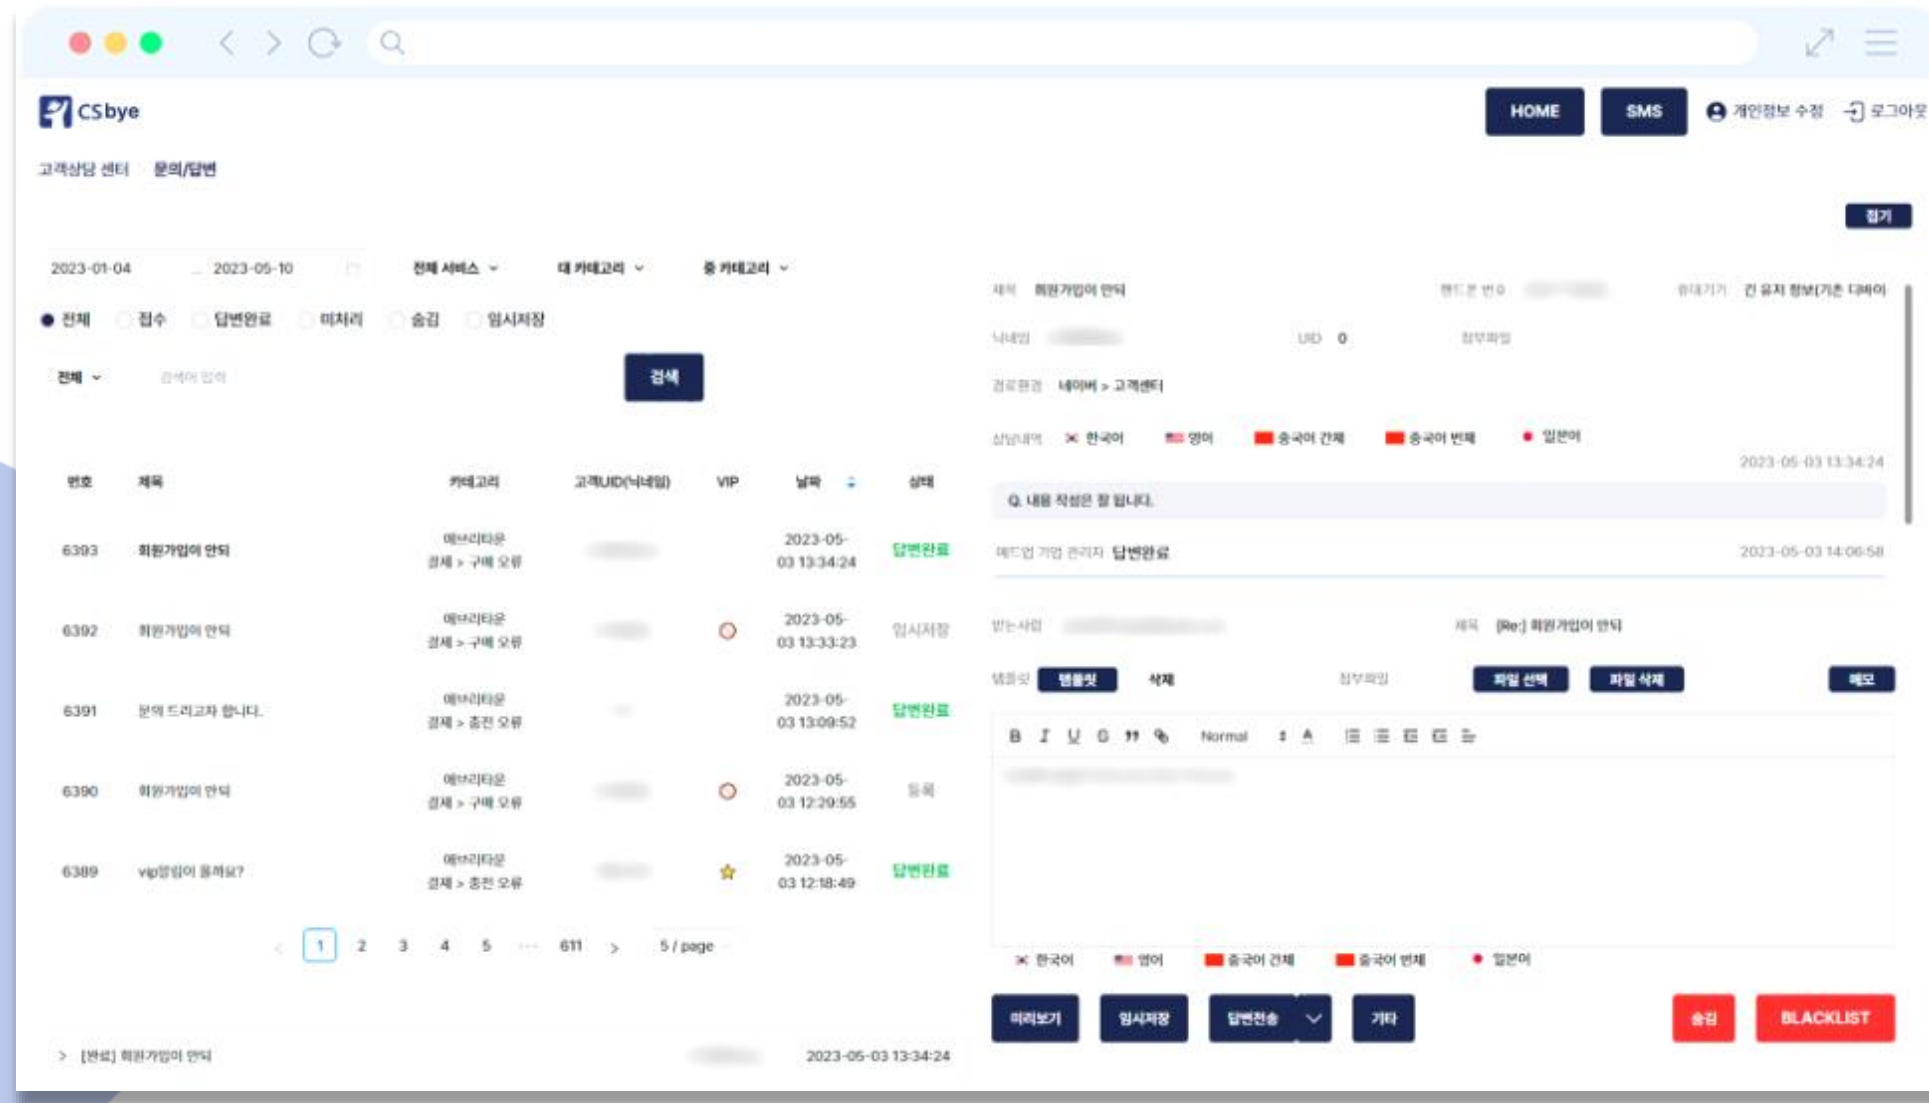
CSbye

HOME SMS 개인정보 수정 로그아웃

고객상담 센터 문의/답변

접기

2023-01-04 ~ 2023-05-10 전체 서비스 대 카테고리 중 카테고리

전체 접수 답변완료 미처리 숨김 임시저장

전체 검색어 입력 검색

| 번호 | 제목 | 카테고리 | 고객UID(닉네임) | VIP | 날짜 | 상태 |
|---|---|---|---|---|---|---|
| 6393 | 회원가입이 안돼 | 에브리타운 결제 > 구매 오류 | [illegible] | | 2023-05-03 13:34:24 | 답변완료 |
| 6392 | 회원가입이 안돼 | 에브리타운 결제 > 구매 오류 | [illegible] | | 2023-05-03 13:33:23 | 임시저장 |
| 6391 | 문의 드리고자 합니다. | 에브리타운 결제 > 충전 오류 | - | | 2023-05-03 13:09:52 | 답변완료 |
| 6390 | 회원가입이 안돼 | 에브리타운 결제 > 구매 오류 | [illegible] | | 2023-05-03 12:29:55 | 등록 |
| 6389 | vip할인이 돼나요? | 에브리타운 결제 > 충전 오류 | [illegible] | | 2023-05-03 12:18:49 | 답변완료 |

1 2 3 4 5 ··· 611 > 5 / page

> [완료] 회원가입이 안돼 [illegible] 2023-05-03 13:34:24

제목 회원가입이 안돼 핸드폰 번호 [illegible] 휴대기기 긴 유저 정보(기존 디바이

닉네임 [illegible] UID 0 첨부파일

접근경로 네이버 > 고객센터

상담내역 한국어 영어 중국어 간체 중국어 번체 일본어

2023-05-03 13:34:24

Q. 내용 작성은 잘 됩니다.

메드업 기업 관리자 답변완료 2023-05-03 14:06:58

받는사람 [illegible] 제목 [Re:] 회원가입이 안돼

템플릿 템플릿 삭제 첨부파일 파일 선택 파일 삭제 메모

B I U S " Normal A

한국어 영어 중국어 간체 중국어 번체 일본어

미리보기 임시저장 답변전송 기타 숨김 BLACKLIST